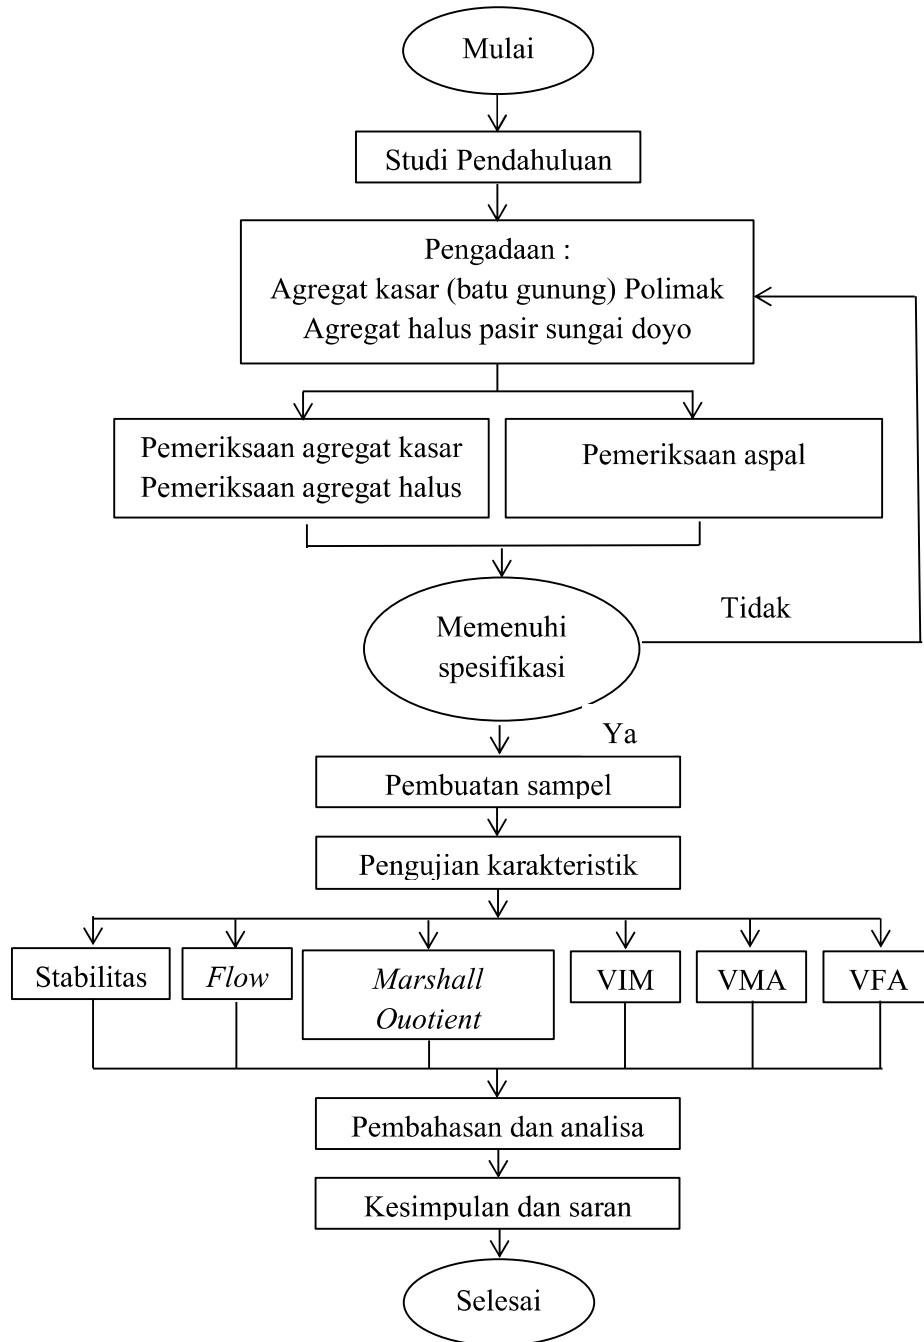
Mulai

Studi Pendahuluan

Pengadaan :
Agregat kasar (batu gunung) Polimak
Agregat halus pasir sungai doyo

Pemeriksaan agregat kasar
Pemeriksaan agregat halus

Pemeriksaan aspal

Memenuhi spesifikasi

Tidak

Ya

Pembuatan sampel

Pengujian karakteristik

Stabilitas

Flow

Marshall Ouotient

VIM

VMA

VFA

Pembahasan dan analisa

Kesimpulan dan saran

Selesai